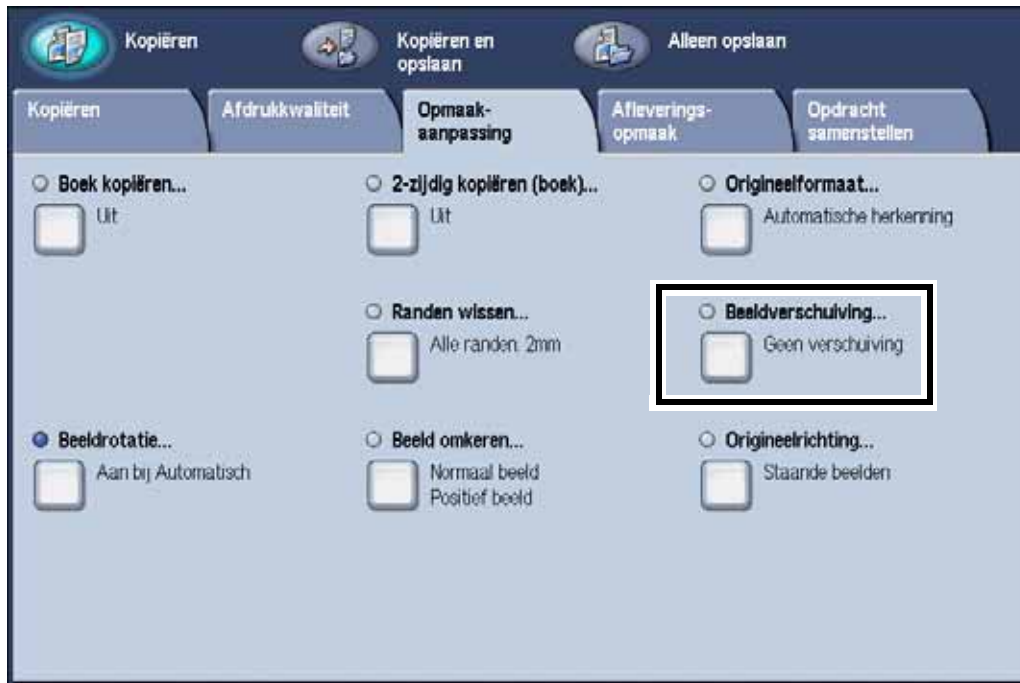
Kopiëren

Kopiëren en opslaan

Alleen opslaan

Kopiëren

Afdrukkwaliteit

Opmaak-aanpassing

Afleverings-opmaak

Opdracht samenstellen

Boek kopiëren...

Uit

2-zijdig kopiëren (boek)...

Uit

Origineelformaat...

Automatische herkenning

Randen wissen...

Alle randen: 2mm

Beeldverschuiving...

Geen verschuiving

Beeldrotatie...

Aan bij Automatisch

Beeld omkeren...

Normaal beeld
Positief beeld

Origineelrichting...

Staande beelden